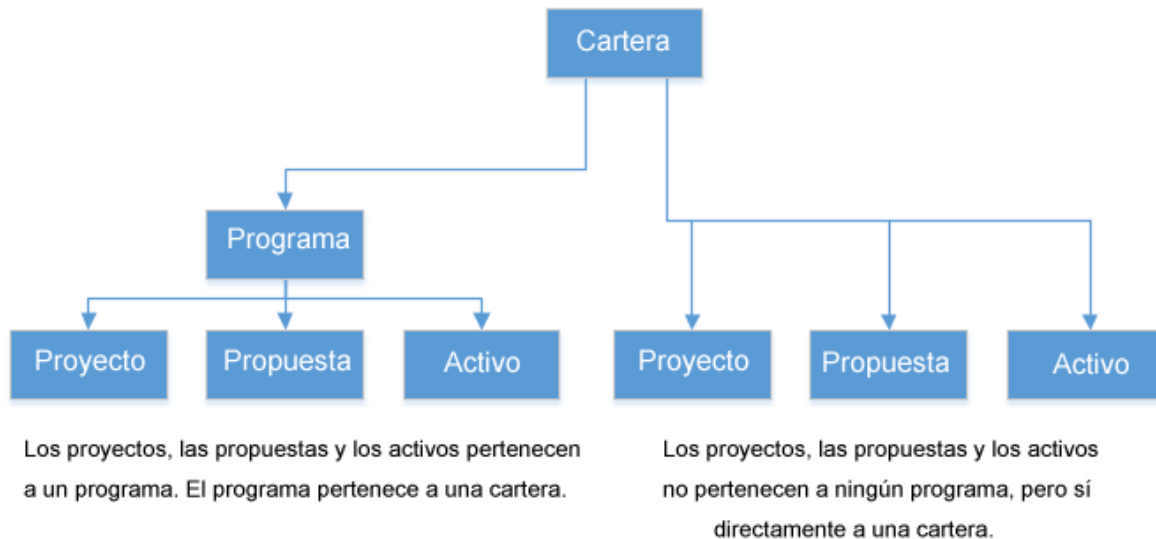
Cartera

Programa

Proyecto

Propuesta

Activo

Proyecto

Propuesta

Activo

Los proyectos, las propuestas y los activos pertenecen a un programa. El programa pertenece a una cartera.

Los proyectos, las propuestas y los activos no pertenecen a ningún programa, pero sí directamente a una cartera.